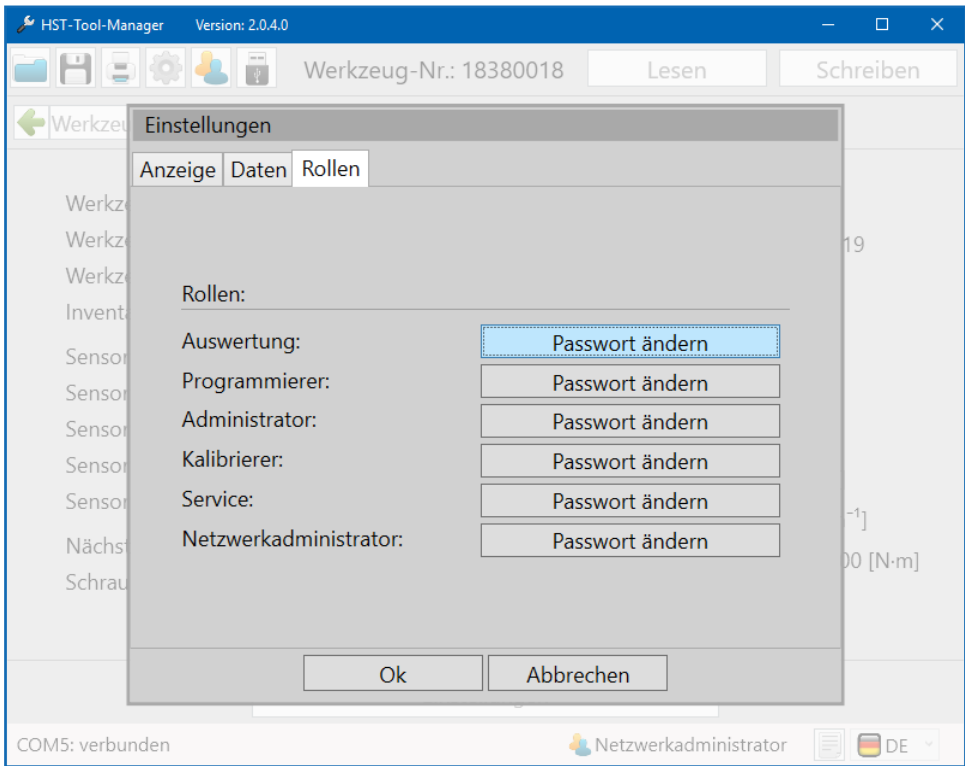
HST-Tool-Manager Version: 2.0.4.0

Werkzeug-Nr.: 18380018
Lesen
Schreiben

Werkzeu

Werkz
Werkz
Werkz
Invent
Sensor
Sensor
Sensor
Sensor
Sensor
Nächst
Schrau

19
$^{-1}$]
00 [N·m]

Einstellungen

Anzeige
Daten
Rollen

Rollen:

Auswertung:
Passwort ändern
Programmierer:
Passwort ändern
Administrator:
Passwort ändern
Kalibrierer:
Passwort ändern
Service:
Passwort ändern
Netzwerkadministrator:
Passwort ändern

Ok
Abbrechen

COM5: verbunden
Netzwerkadministrator
DE